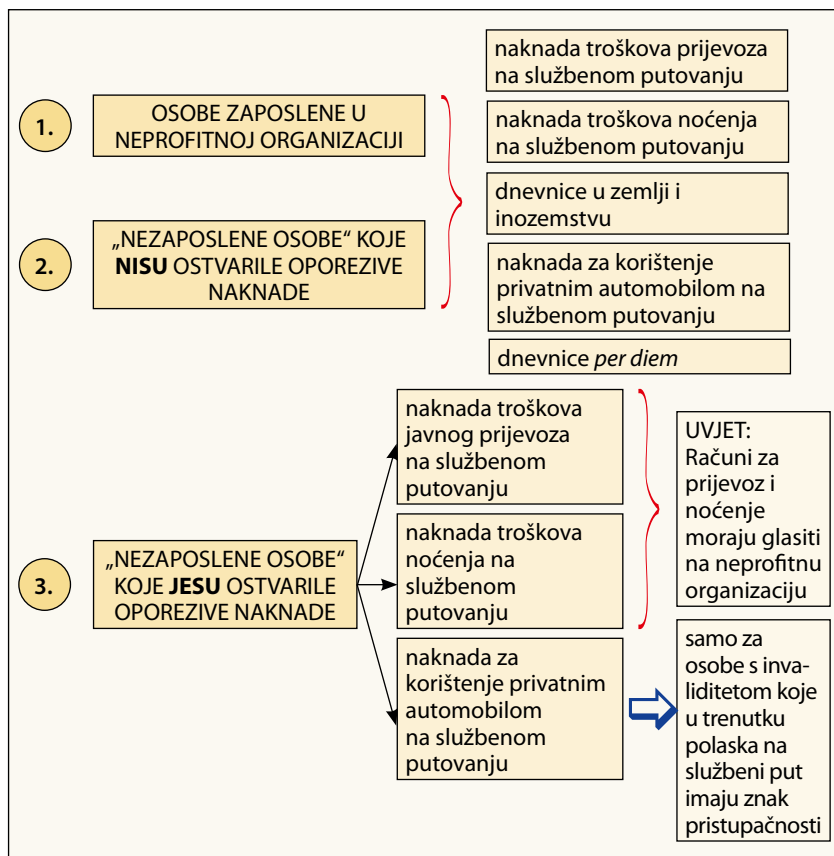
1.

OSOBE ZAPOSLENE U NEPROFITNOJ ORGANIZACIJI

2.

„NEZAPOSLENE OSOBE“ KOJE **NISU** OSTVARILE OPOREZIVE NAKNADE

naknada troškova prijevoza na službenom putovanju

naknada troškova noćenja na službenom putovanju

dnevnice u zemlji i inozemstvu

naknada za korištenje privatnim automobilom na službenom putovanju

dnevnice *per diem*

3.

„NEZAPOSLENE OSOBE“ KOJE **JESU** OSTVARILE OPOREZIVE NAKNADE

naknada troškova javnog prijevoza na službenom putovanju

naknada troškova noćenja na službenom putovanju

naknada za korištenje privatnim automobilom na službenom putovanju

UVJET: Računi za prijevoz i noćenje moraju glasiti na neprofitnu organizaciju

samo za osobe s invaliditetom koje u trenutku polaska na službeni put imaju znak pristupačnosti